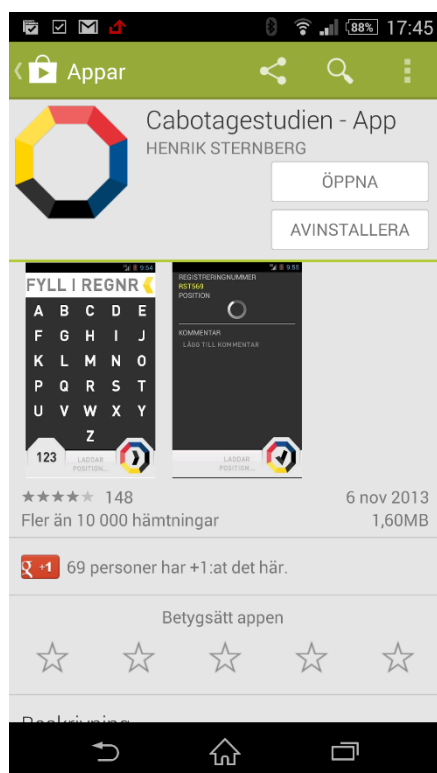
88% 17:45

Appar

Cabotagestudien - App
HENRIK STERNBERG

ÖPPNA

AVINSTALLERA

9:54
FYLL I REGNR
A B C D E
F G H I J
K L M N O
P Q R S T
U V W X Y
Z
123
LADDAR POSITION...

9:55
REGISTRERINGNUMMER
RST569
POSITION
KOMMENTAR
LÄGG TILL KOMMENTAR
LADDAR POSITION...

148
6 nov 2013
Fler än 10 000 hämtningar
1,60MB

g +1 69 personer har +1:at det här.

Betygsätt appen

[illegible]